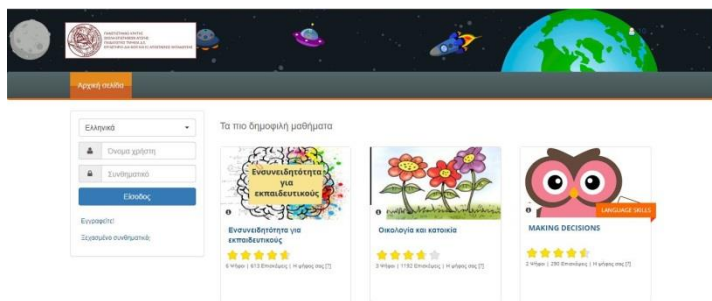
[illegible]

Αρχική σελίδα

Ελληνικά

Όνομα χρήστη

Συνθηματικό

Είσοδος

Εγγραφείτε!

Ξεχασμένο συνθηματικό;

Τα πιο δημοφιλή μαθήματα

Ενσυνειδητότητα για εκπαιδευτικούς

Ενσυνειδητότητα για εκπαιδευτικούς

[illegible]

Οικολογία και κατοικία

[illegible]

LANGUAGE SKILLS

MAKING DECISIONS

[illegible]